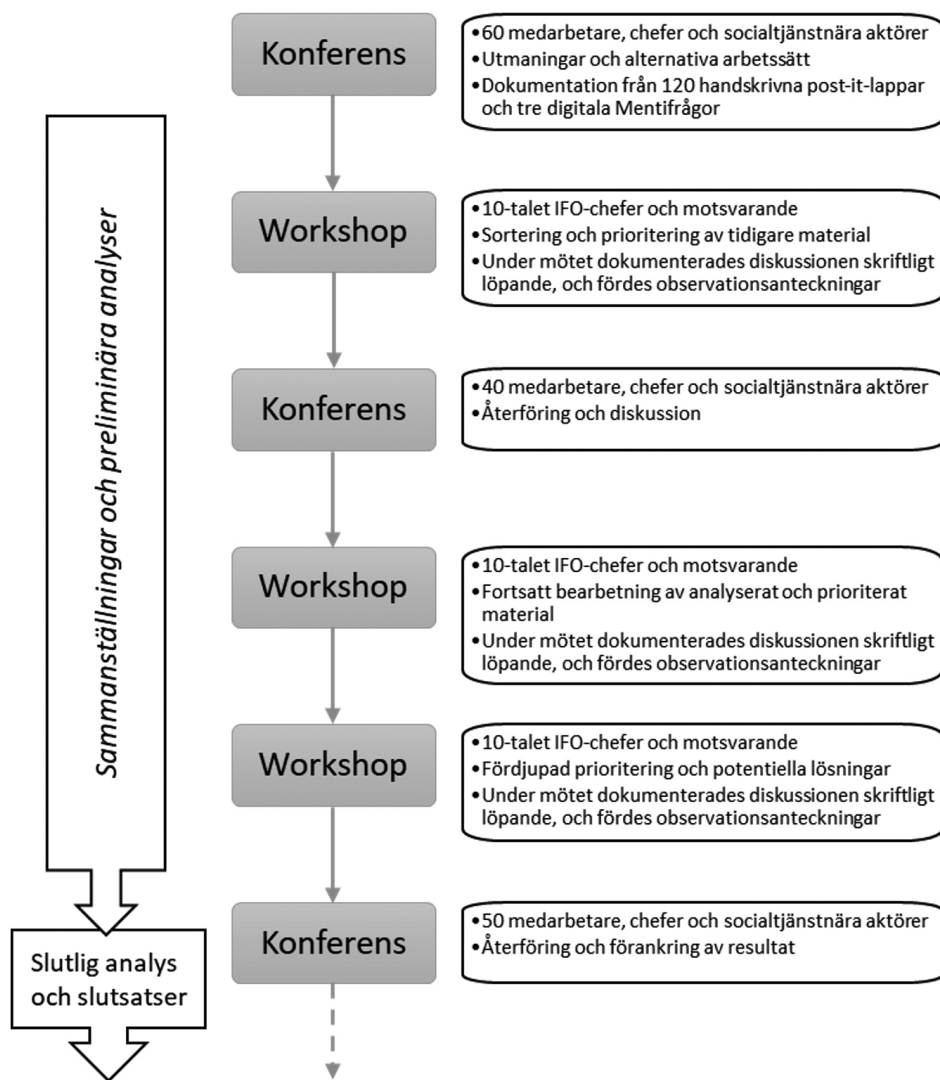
Sammanställningar och preliminära analyser

Slutlig analys och slutsatser

Konferens

• 60 medarbetare, chefer och socialtjänstnära aktörer
• Utmaningar och alternativa arbetssätt
• Dokumentation från 120 handskrivna post-it-lappar och tre digitala Mentifrågor

Workshop

• 10-talet IFO-chefer och motsvarande
• Sortering och prioritering av tidigare material
• Under mötet dokumenterades diskussionen skriftligt löpande, och fördes observationsanteckningar

Konferens

• 40 medarbetare, chefer och socialtjänstnära aktörer
• Återföring och diskussion

Workshop

• 10-talet IFO-chefer och motsvarande
• Fortsatt bearbetning av analyserat och prioriterat material
• Under mötet dokumenterades diskussionen skriftligt löpande, och fördes observationsanteckningar

Workshop

• 10-talet IFO-chefer och motsvarande
• Fördjupad prioritering och potentiella lösningar
• Under mötet dokumenterades diskussionen skriftligt löpande, och fördes observationsanteckningar

Konferens

• 50 medarbetare, chefer och socialtjänstnära aktörer
• Återföring och förankring av resultat